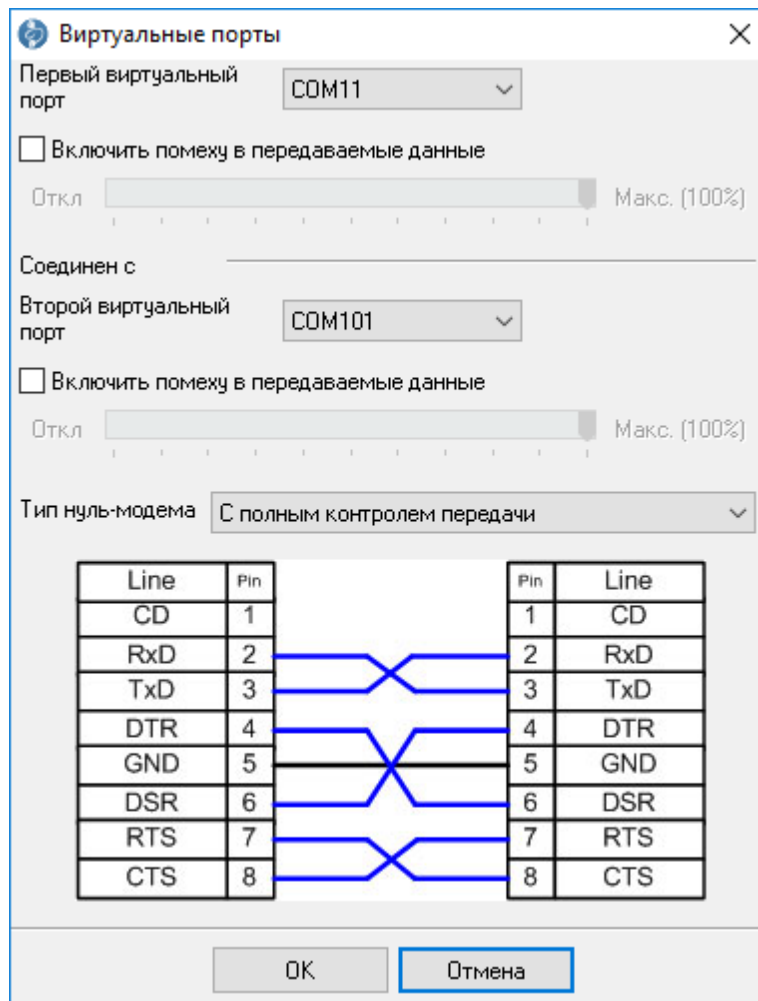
Виртуальные порты

Первый виртуальный порт COM11

Включить помеху в передаваемые данные

Откл Макс. (100%)

Соединен с

Второй виртуальный порт COM101

Включить помеху в передаваемые данные

Откл Макс. (100%)

Тип нуль-модема С полным контролем передачи

| Line | Pin |
|---|---|
| CD | 1 |
| RxD | 2 |
| TxD | 3 |
| DTR | 4 |
| GND | 5 |
| DSR | 6 |
| RTS | 7 |
| CTS | 8 |

| Pin | Line |
|---|---|
| 1 | CD |
| 2 | RxD |
| 3 | TxD |
| 4 | DTR |
| 5 | GND |
| 6 | DSR |
| 7 | RTS |
| 8 | CTS |

OK Отмена